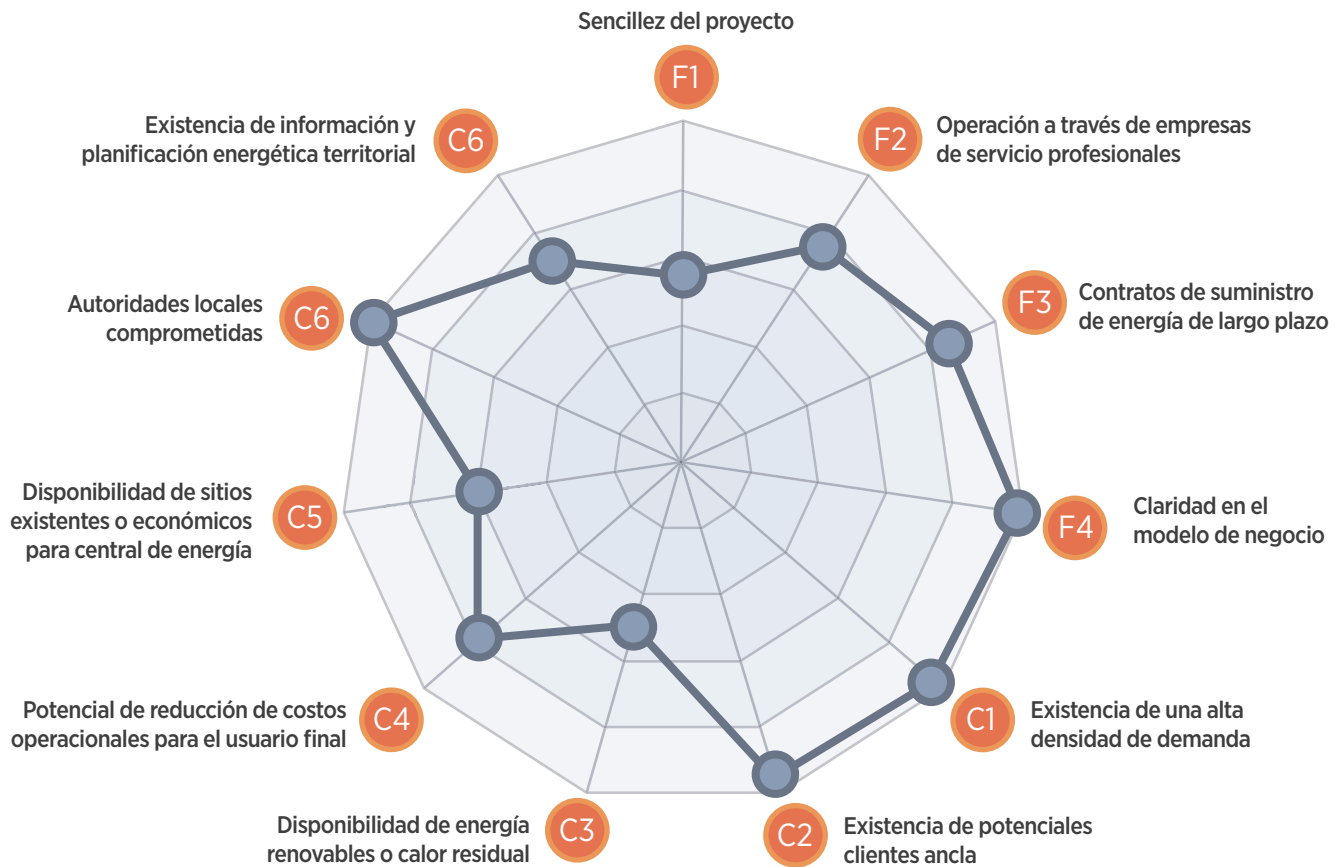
Sencillez del proyecto
F1

F2
Operación a través de empresas de servicio profesionales

F3
Contratos de suministro de energía de largo plazo

F4
Claridad en el modelo de negocio

C1
Existencia de una alta densidad de demanda

C2
Existencia de potenciales clientes ancla

C3
Disponibilidad de energía renovables o calor residual

C4
Potencial de reducción de costos operacionales para el usuario final

C5
Disponibilidad de sitios existentes o económicos para central de energía

C6
Autoridades locales comprometidas

C6
Existencia de información y planificación energética territorial